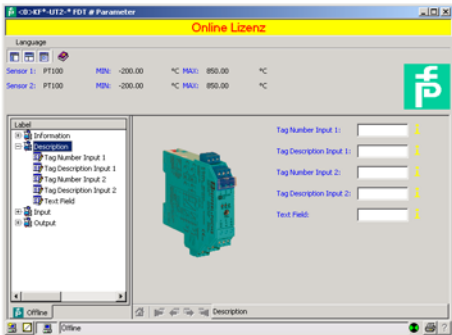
<0>KF*-UT2-* FDT # Parameter

Online Lizenz

Language

Sensor 1: PT100 MIN: -200.00 °C MAX: 850.00 °C
Sensor 2: PT100 MIN: -200.00 °C MAX: 850.00 °C

Label
Information
Description
Tag Number Input 1
Tag Description Input 1
Tag Number Input 2
Tag Description Input 2
Text Field
Input
Output

Tag Number Input 1:
Tag Description Input 1:
Tag Number Input 2:
Tag Description Input 2:
Text Field:

Offline

Description

Offline